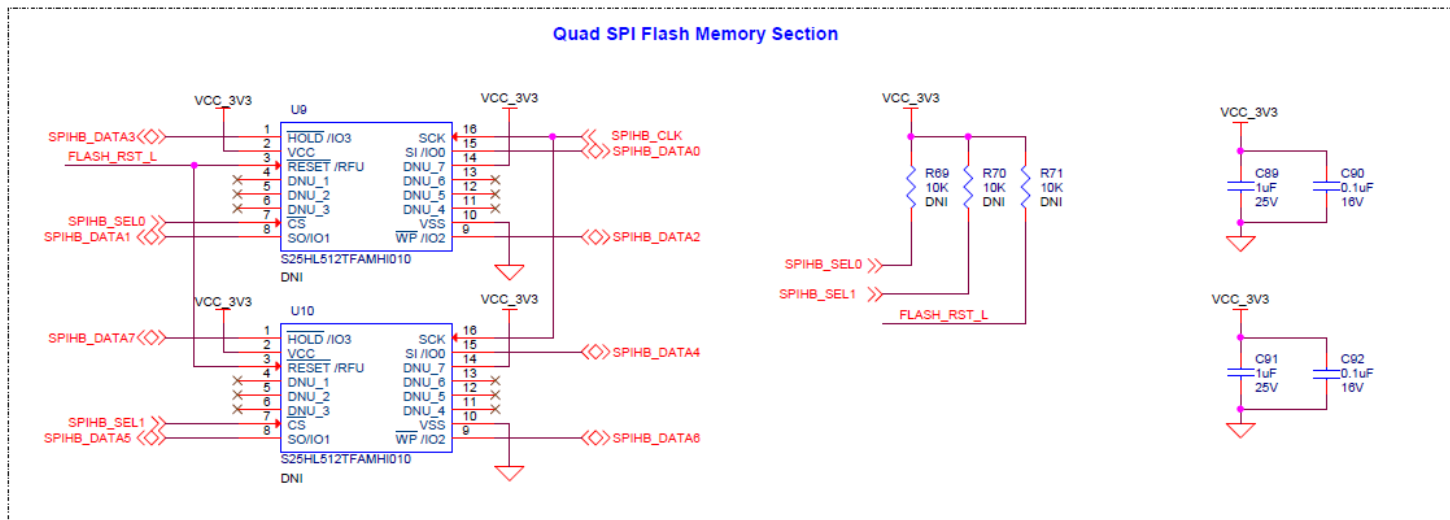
Quad SPI Flash Memory Section

VCC_3V3
U9
VCC_3V3
SPIHB_DATA3
FLASH_RST_L
1 HOLD /IO3
2 VCC
3 RESET /RFU
4
5 DNU_1
6 DNU_2
7 DNU_3
8 CS
SO/IO1
SCK 16
SI /IO0 15
DNU_7 14
DNU_6 13
DNU_5 12
DNU_4 11
10
VSS
WP /IO2 9
SPIHB_CLK
SPIHB_DATA0
SPIHB_SEL0
SPIHB_DATA1
SPIHB_DATA2
S25HL512TFAMHI010
DNI

VCC_3V3
U10
VCC_3V3
SPIHB_DATA7
1 HOLD /IO3
2 VCC
3 RESET /RFU
4
5 DNU_1
6 DNU_2
7 DNU_3
8 CS
SO/IO1
SCK 16
SI /IO0 15
DNU_7 14
DNU_6 13
DNU_5 12
DNU_4 11
10
VSS
WP /IO2 9
SPIHB_DATA4
SPIHB_SEL1
SPIHB_DATA5
SPIHB_DATA6
S25HL512TFAMHI010
DNI

VCC_3V3
R69 10K DNI
R70 10K DNI
R71 10K DNI
SPIHB_SEL0
SPIHB_SEL1
FLASH_RST_L

VCC_3V3
C89 1uF 25V
C90 0.1uF 16V

VCC_3V3
C91 1uF 25V
C92 0.1uF 16V